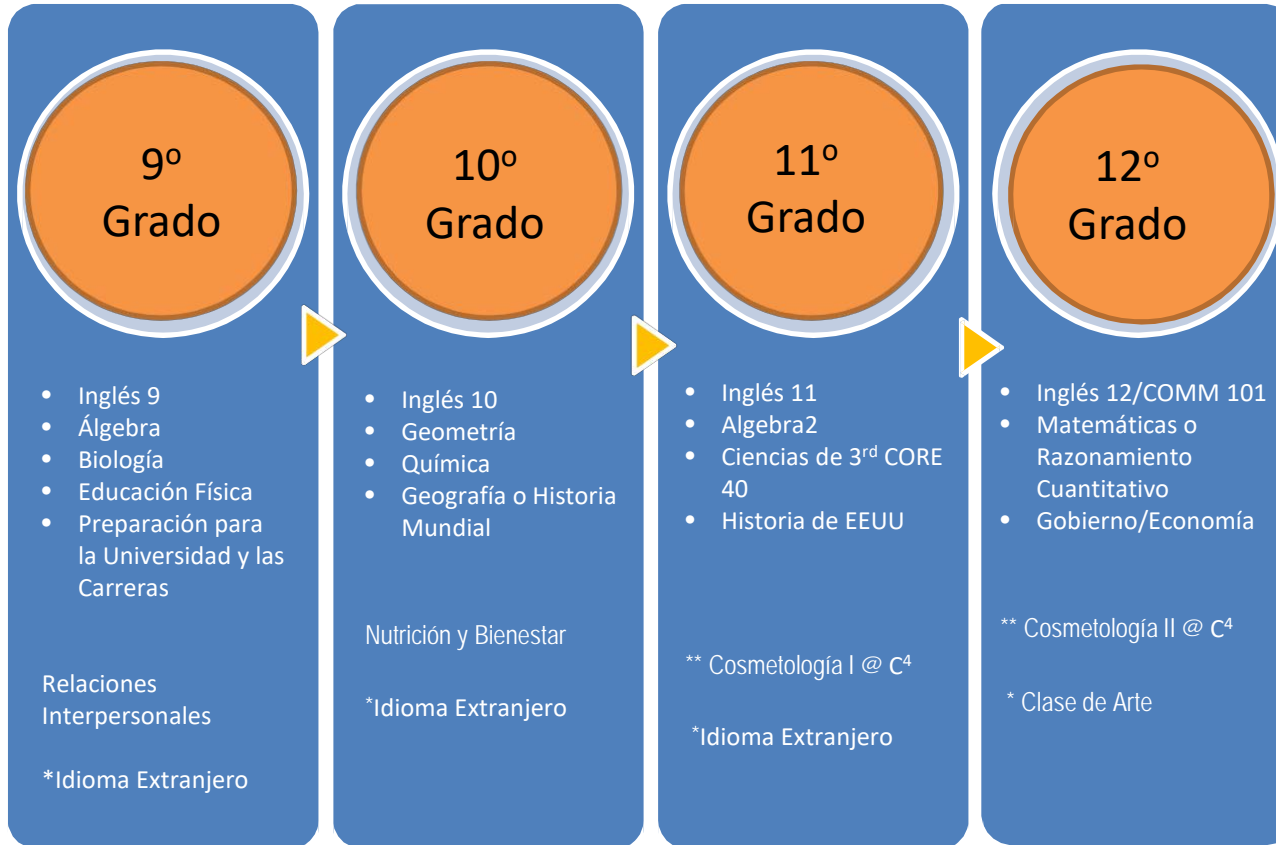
9º Grado

- Inglés 9
- Álgebra
- Biología
- Educación Física
- Preparación para la Universidad y las Carreras

Relaciones Interpersonales

*Idioma Extranjero

10º Grado

- Inglés 10
- Geometría
- Química
- Geografía o Historia Mundial

Nutrición y Bienestar

*Idioma Extranjero

11º Grado

- Inglés 11
- Algebra2
- Ciencias de 3$^{rd}$ CORE 40
- Historia de EEUU

** Cosmetología I @ C$^4$

*Idioma Extranjero

12º Grado

- Inglés 12/COMM 101
- Matemáticas o Razonamiento Cuantitativo
- Gobierno/Economía

** Cosmetología II @ C$^4$

* Clase de Arte